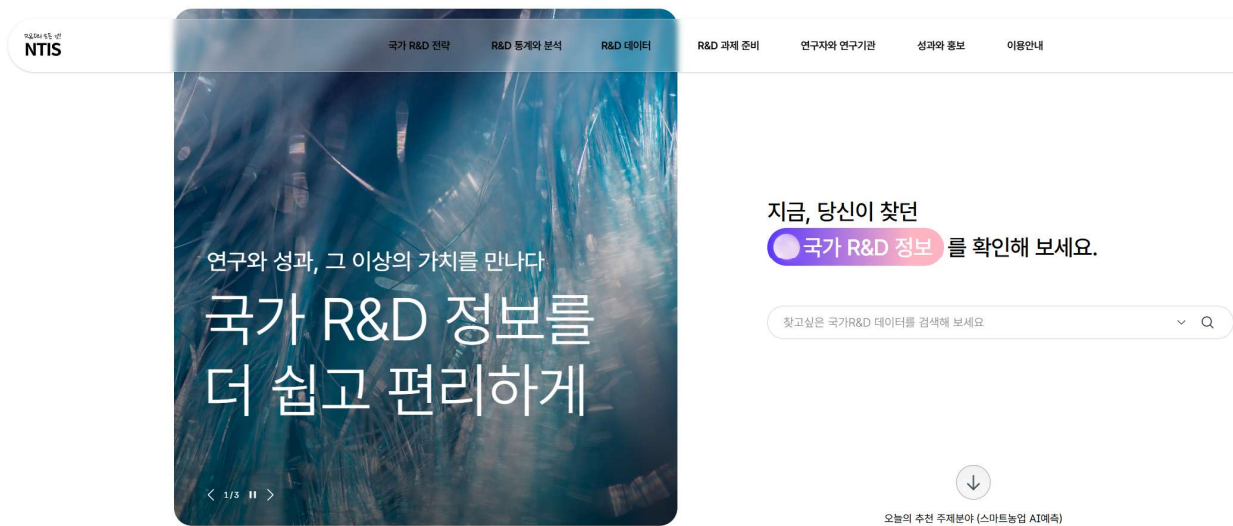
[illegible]
NTIS

국가 R&D 전략
R&D 통계와 분석
R&D 데이터
R&D 과제 준비
연구자와 연구기관
성과와 홍보
이용안내

연구와 성과, 그 이상의 가치를 만나다
국가 R&D 정보를 더 쉽고 편리하게

1/3

지금, 당신이 찾던
국가 R&D 정보 를 확인해 보세요.

찾고싶은 국가R&D 데이터를 검색해 보세요

오늘의 추천 주제분야 (스마트농업 AI예측)